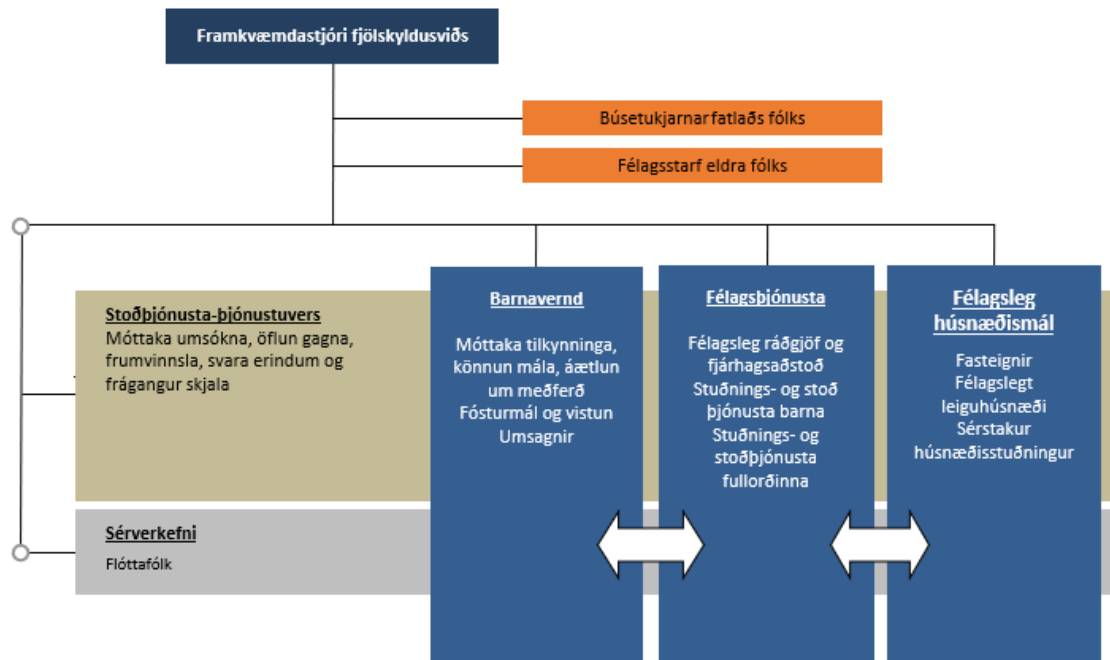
Framkvæmdastjóri fjölskyldusviðs

Búsetukjarnar fatlaðs fólks

Félagsstarf eldra fólks

Stoðþjónusta-þjónustuvers
Móttaka umsókna, öflun gagna, frumvinnsla, svara erindum og frágangur skjala

Barnavernd
Móttaka tilkynninga, könnun mála, áætlun um meðferð
Fósturmál og vistun
Umsagnir

Félagsþjónusta
Félagsleg ráðgjöf og fjárhagsaðstoð
Stuðnings- og stoð þjónusta barna
Stuðnings- og stoðþjónusta fullorðinna

Félagsleg húsnæðismál
Fasteignir
Félagslegt leiguhúsnæði
Sérstakur húsnæðisstuðningur

Sérverkefni
Flóttafólk